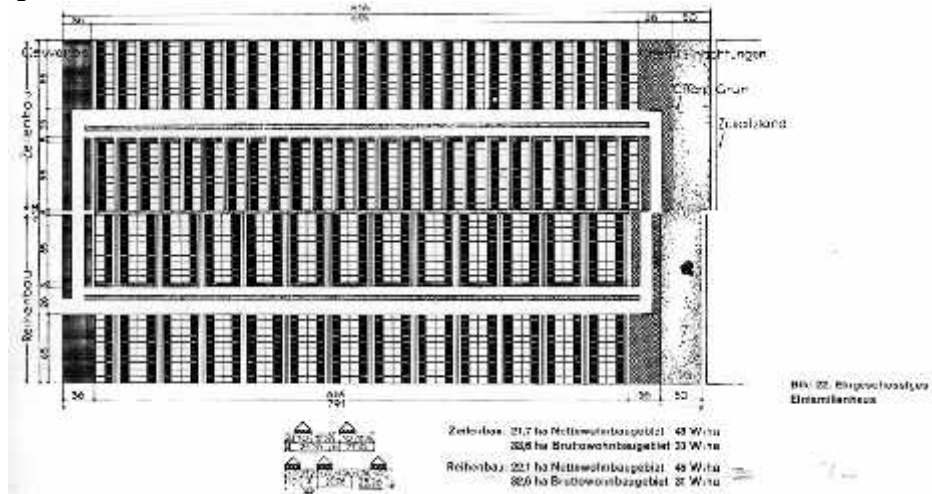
36
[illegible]
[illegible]
36
52

Gewerbe
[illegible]ungen
Offenes Grün
Zusatzland

Zeilenbau
Reihenbau

36
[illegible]
791
36
52

Bild 22. Bingeschossiges Einfamilienhaus

Zeilenbau: 21,7 ha Nettowohnbaugebiet 45 W/ha
32,6 ha Bruttowohnbaugebiet 33 W/ha

Reihenbau: 22,1 ha Nettowohnbaugebiet 45 W/ha
32,6 ha Bruttowohnbaugebiet 31 W/ha